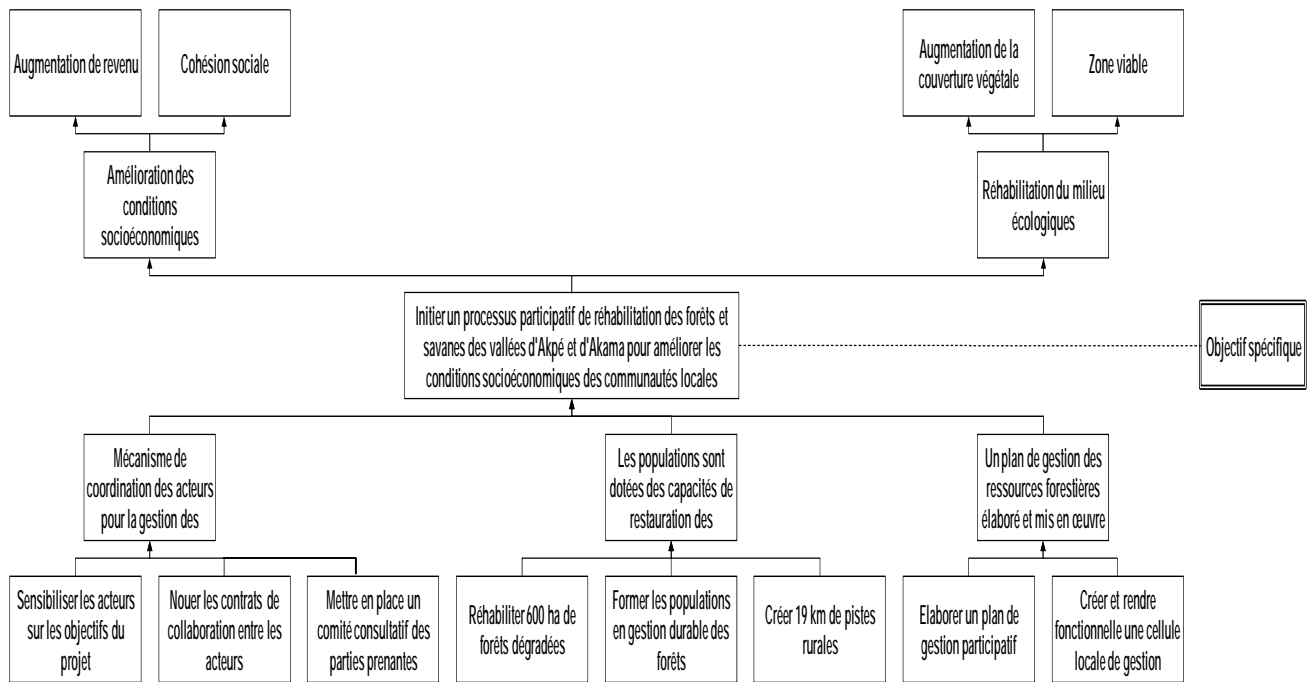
Augmentation de revenu

Cohésion sociale

Augmentation de la couverture végétale

Zone viable

Amélioration des conditions socioéconomiques

Réhabilitation du milieu écologiques

Initier un processus participatif de réhabilitation des forêts et savanes des vallées d'Akpé et d'Akama pour améliorer les conditions socioéconomiques des communautés locales

Objectif spécifique

Mécanisme de coordination des acteurs pour la gestion des

Les populations sont dotées des capacités de restauration des

Un plan de gestion des ressources forestières élaboré et mis en œuvre

Sensibiliser les acteurs sur les objectifs du projet

Nouer les contrats de collaboration entre les acteurs

Mettre en place un comité consultatif des parties prenantes

Réhabiliter 600 ha de forêts dégradées

Former les populations en gestion durable des forêts

Créer 19 km de pistes rurales

Elaborer un plan de gestion participatif

Créer et rendre fonctionnelle une cellule locale de gestion